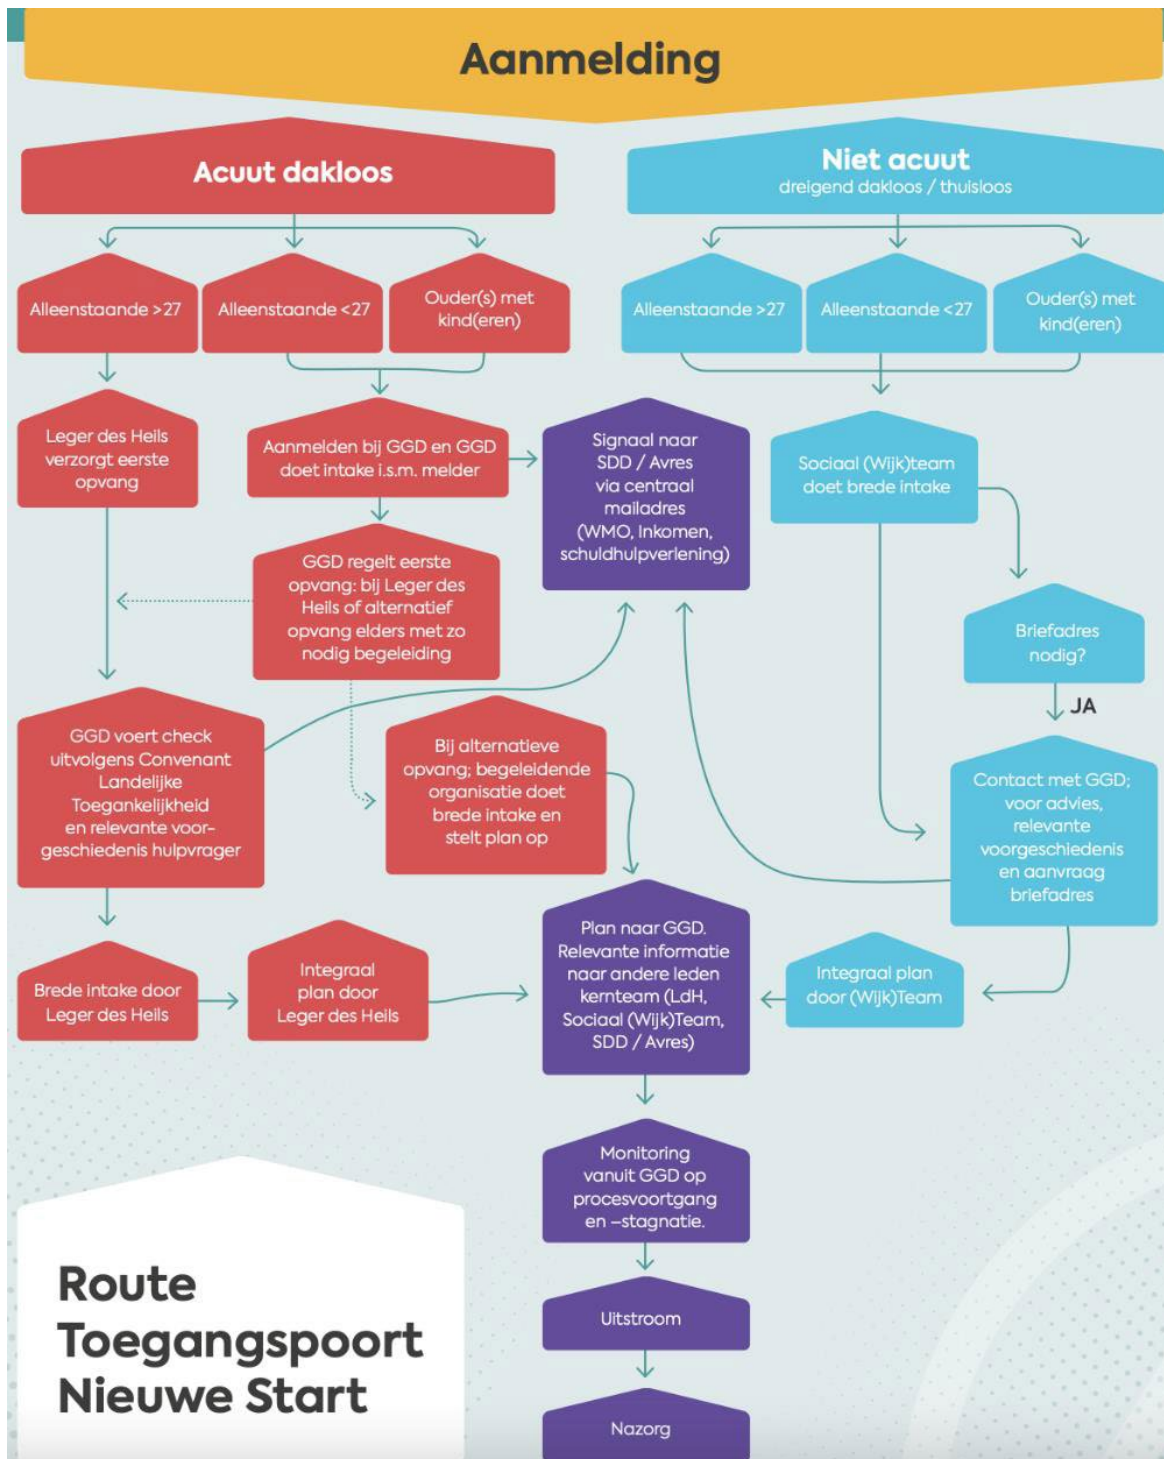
Aanmelding

Acuut dakloos

Niet acuut
dreigend dakloos / thuisloos

Alleenstaande >27

Alleenstaande <27

Ouder(s) met kind(eren)

Alleenstaande >27

Alleenstaande <27

Ouder(s) met kind(eren)

Leger des Heils verzorgt eerste opvang

Aanmelden bij GGD en GGD doet intake i.s.m. melder

Signaal naar SDD / Avres via centraal mailadres (WMO, Inkomen, schuldhulpverlening)

Sociaal (Wijk)team doet brede intake

GGD regelt eerste opvang: bij Leger des Heils of alternatief opvang elders met zo nodig begeleiding

Briefadres nodig?

JA

GGD voert check uitvolgens Convenant Landelijke Toegankelijkheid en relevante voorgeschiedenis hulpvrager

Bij alternatieve opvang; begeleidende organisatie doet brede intake en stelt plan op

Contact met GGD; voor advies, relevante voorgeschiedenis en aanvraag briefadres

Plan naar GGD. Relevante informatie naar andere leden kernteam (LdH, Sociaal (Wijk)Team, SDD / Avres)

Brede intake door Leger des Heils

Integraal plan door Leger des Heils

Integraal plan door (Wijk)Team

Monitoring vanuit GGD op procesvoortgang en –stagnatie.

Uitstroom

Nazorg

Route Toegangspoort Nieuwe Start